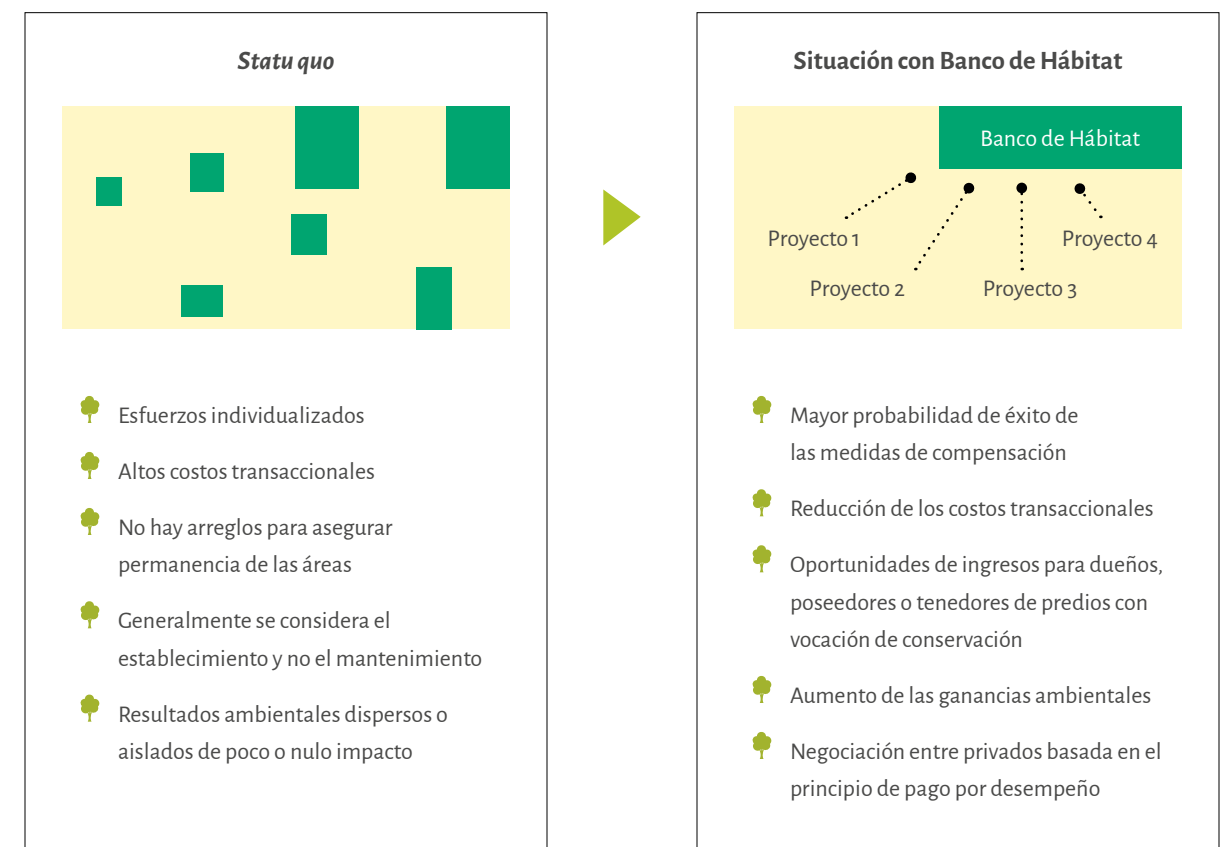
Statu quo

Esfuerzos individualizados

Altos costos transaccionales

No hay arreglos para asegurar permanencia de las áreas

Generalmente se considera el establecimiento y no el mantenimiento

Resultados ambientales dispersos o aislados de poco o nulo impacto

Situación con Banco de Hábitat

Banco de Hábitat

Proyecto 1

Proyecto 2

Proyecto 3

Proyecto 4

Mayor probabilidad de éxito de las medidas de compensación

Reducción de los costos transaccionales

Oportunidades de ingresos para dueños, poseedores o tenedores de predios con vocación de conservación

Aumento de las ganancias ambientales

Negociación entre privados basada en el principio de pago por desempeño